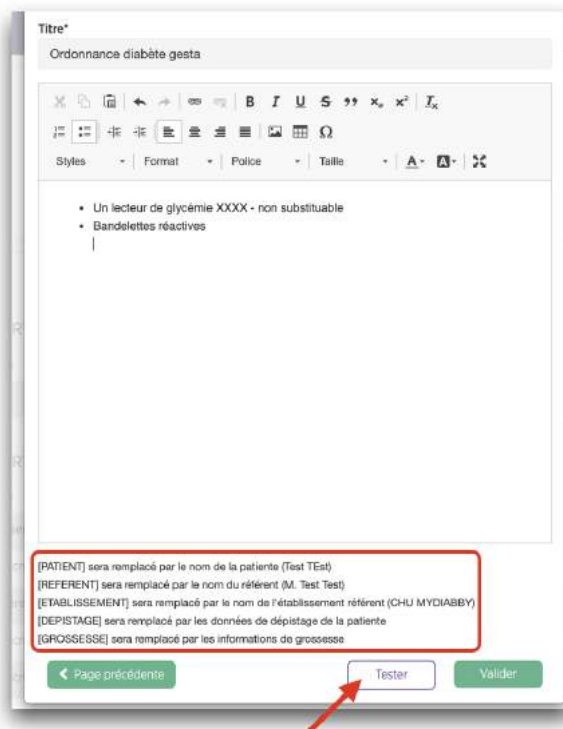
Titre*

Ordonnance diabète gesta

B I U S 99 $x_x$ $x^x$ $I_x$

Ω

Styles Format Police Taille A B

- Un lecteur de glycémie XXXX - non substituable
- Bandelettes réactives

[PATIENT] sera remplacé par le nom de la patiente (Test TEst)
[REFERENT] sera remplacé par le nom du référent (M. Test Test)
[ETABLISSEMENT] sera remplacé par le nom de l'établissement référent (CHU MYDIABBY)
[DEPISTAGE] sera remplacé par les données de dépistage de la patiente
[GROSSESSE] sera remplacé par les informations de grossesse

Page précédente

Tester

Valider